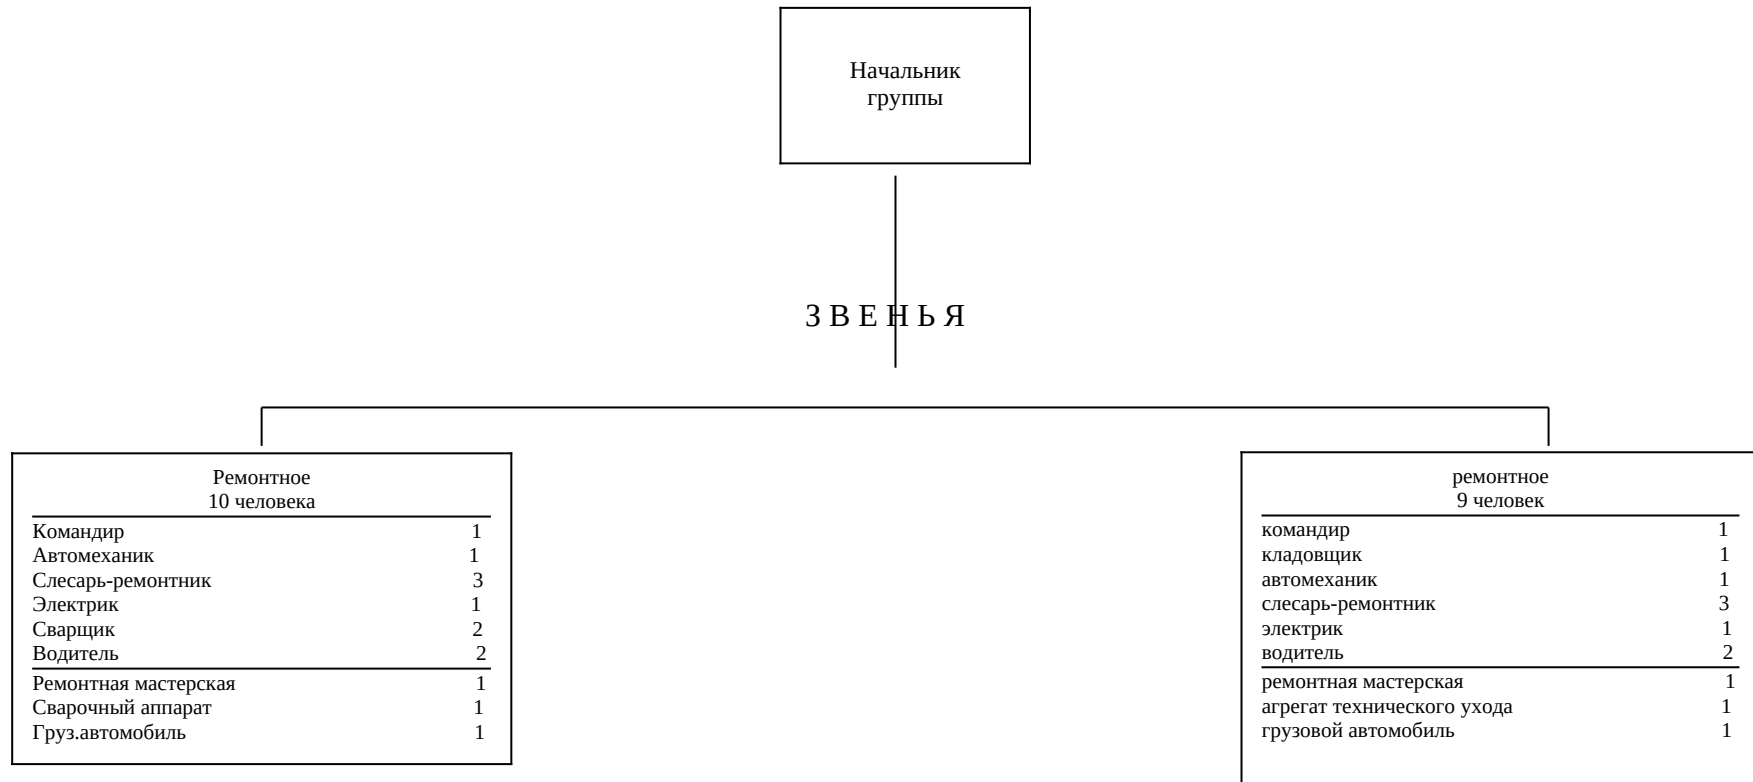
Начальник группы

З В Е Н Ь Я

Ремонтное
10 человека

| | |
|---|---|
| Командир | 1 |
| Автомеханик | 1 |
| Слесарь-ремонтник | 3 |
| Электрик | 1 |
| Сварщик | 2 |
| Водитель | 2 |
| Ремонтная мастерская | 1 |
| Сварочный аппарат | 1 |
| Груз.автомобиль | 1 |

ремонтное
9 человек

| | |
|---|---|
| командир | 1 |
| кладовщик | 1 |
| автомеханик | 1 |
| слесарь-ремонтник | 3 |
| электрик | 1 |
| водитель | 2 |
| ремонтная мастерская | 1 |
| агрегат технического ухода | 1 |
| грузовой автомобиль | 1 |